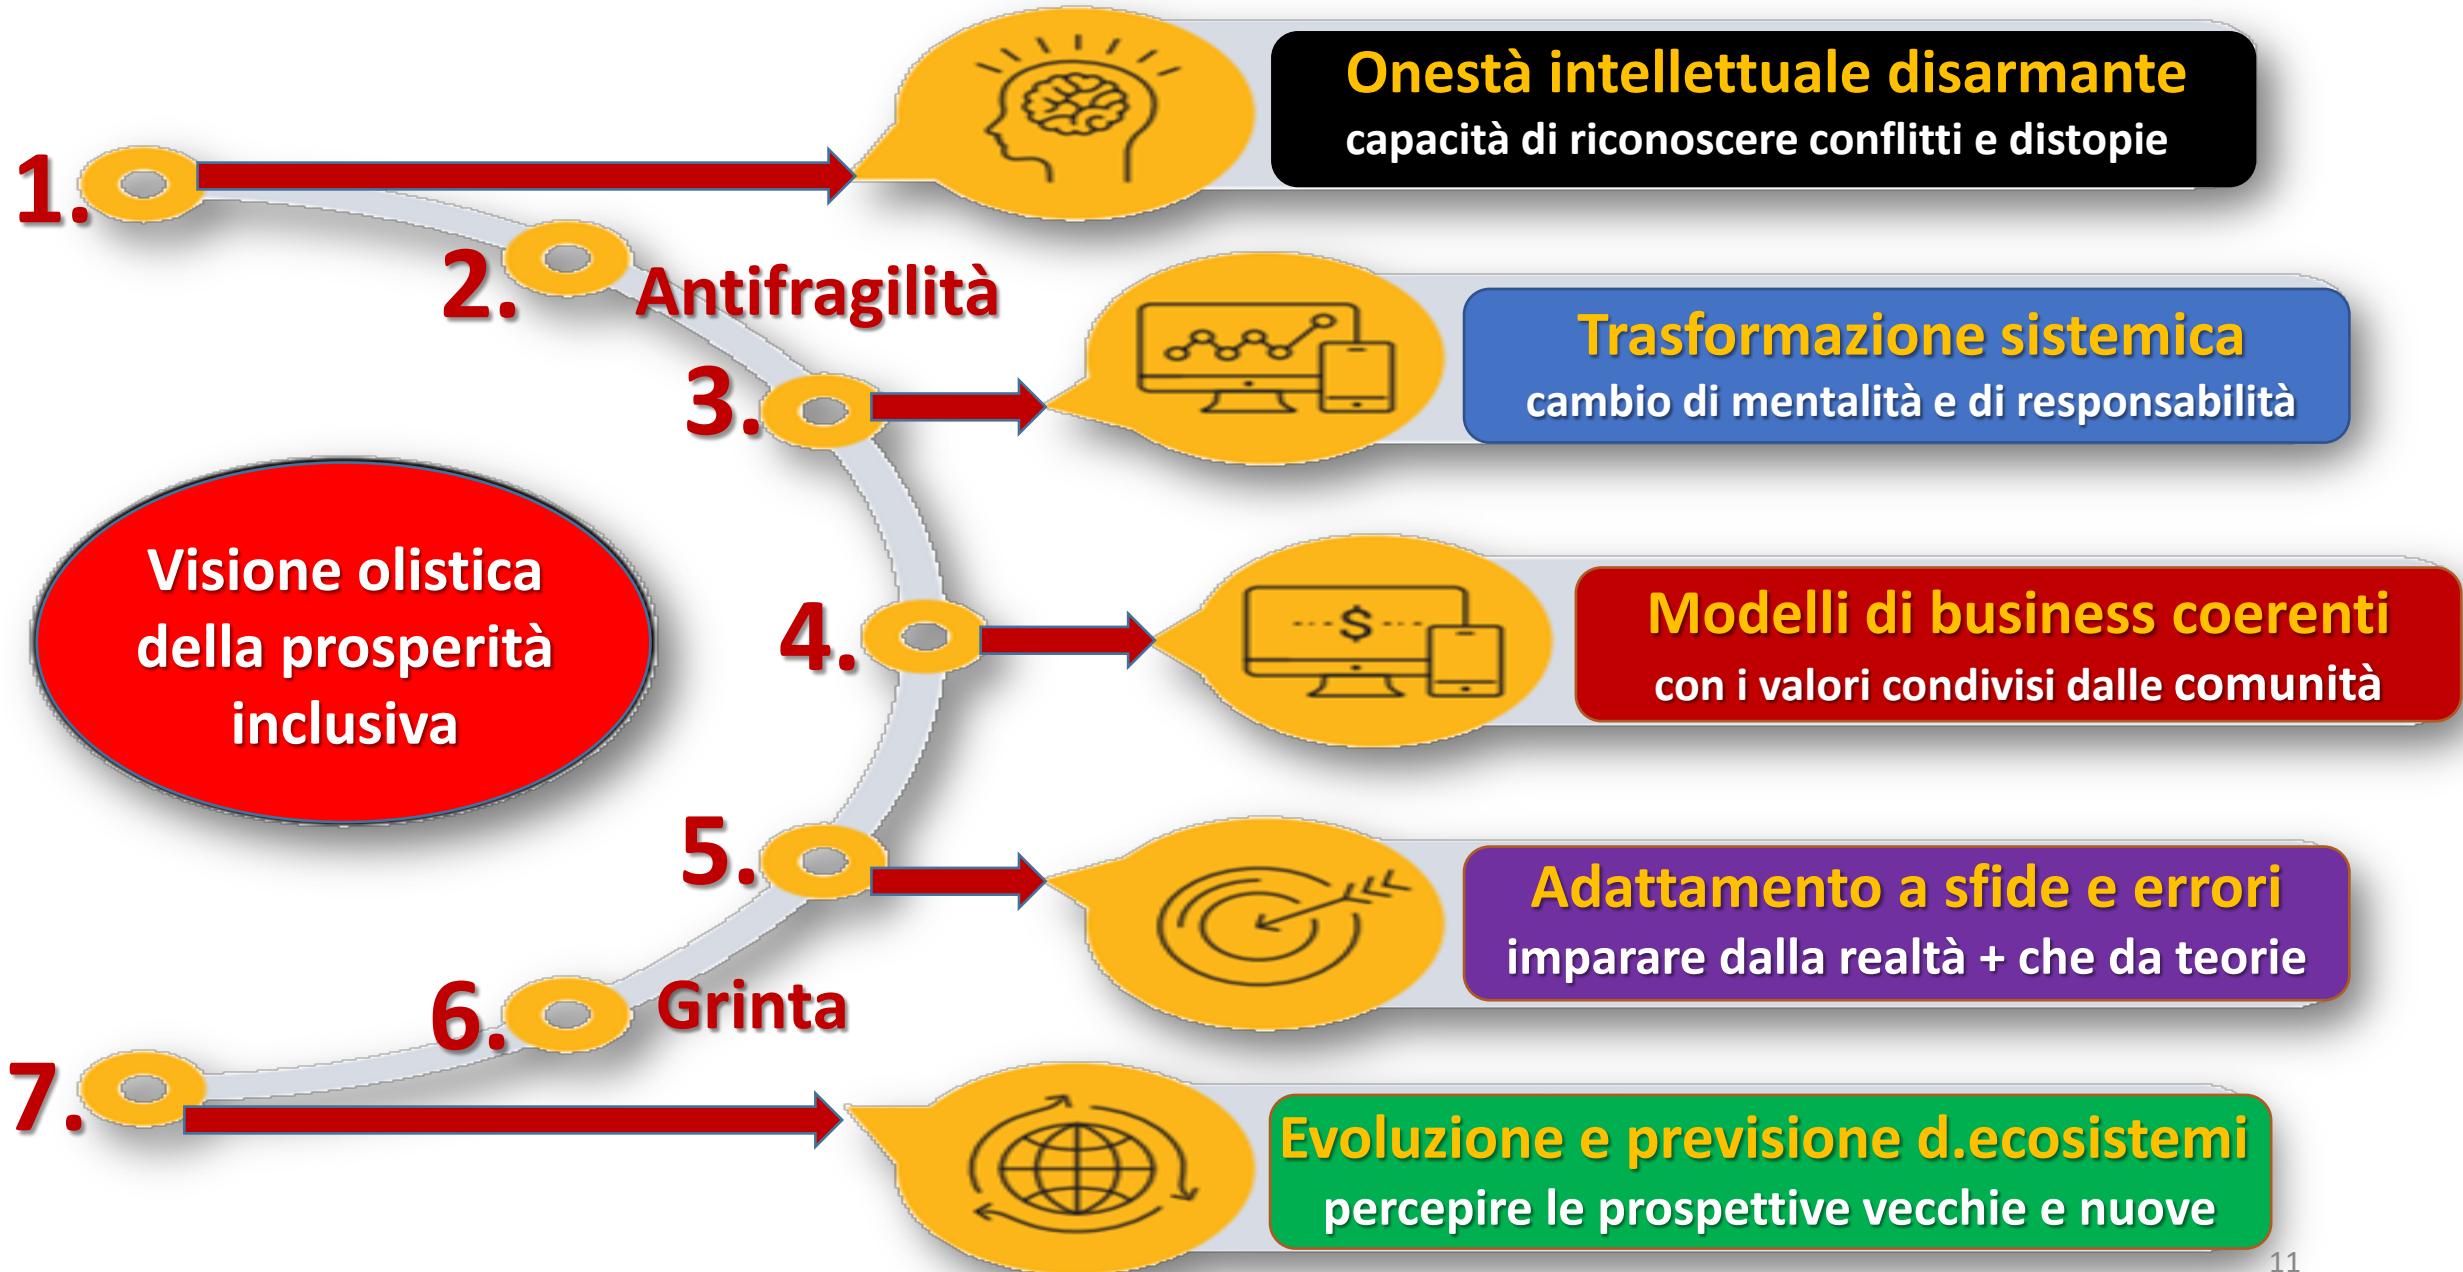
1.

Onestà intellettuale disarmante
capacità di riconoscere conflitti e distopie

2. Antifragilità

3.

Trasformazione sistemica
cambio di mentalità e di responsabilità

Visione olistica della prosperità inclusiva

4.

$

Modelli di business coerenti
con i valori condivisi dalle comunità

5.

Adattamento a sfide e errori
imparare dalla realtà + che da teorie

6. Grinta

7.

Evoluzione e previsione d.ecosistemi
percepire le prospettive vecchie e nuove

11